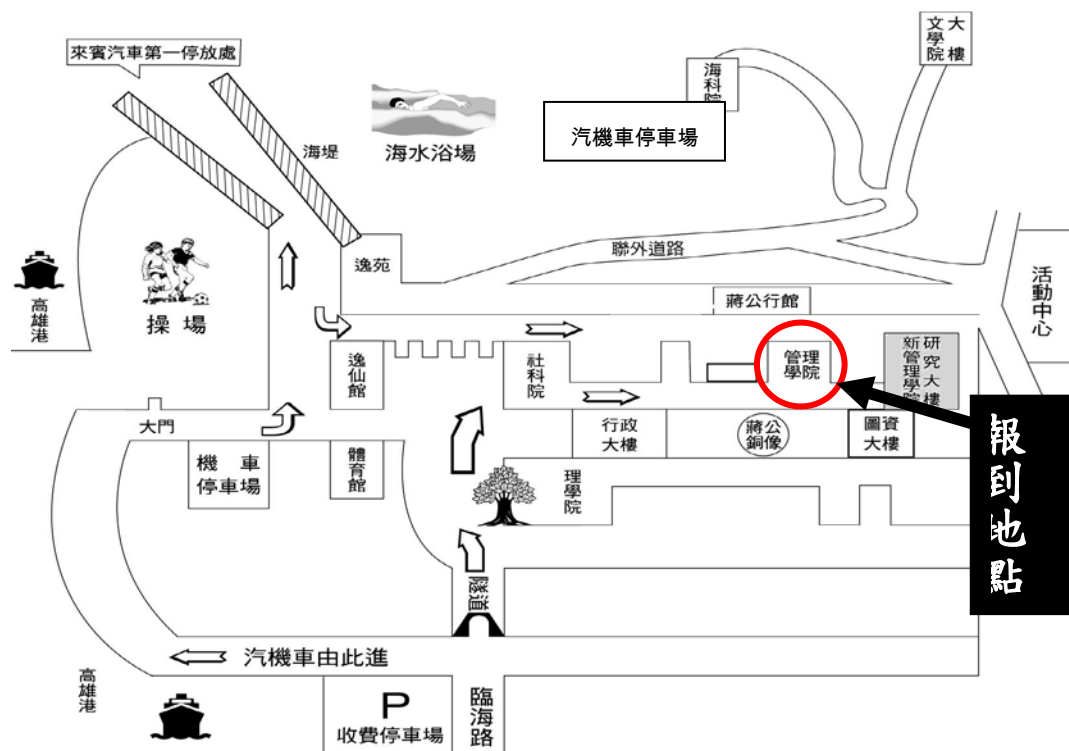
來賓汽車第一停放處

海堤

海水浴場

海科院

汽機車停車場

文學院大樓

聯外道路

逸苑

活動中心

高雄港

操場

蔣公行館

逸仙館

社科院

管理學院

新管理學院研究大樓

大門

行政大樓

蔣公銅像

圖資大樓

報到地點

機車停車場

體育館

理學院

隧道

汽機車由此進

高雄港

P
收費停車場

臨海路